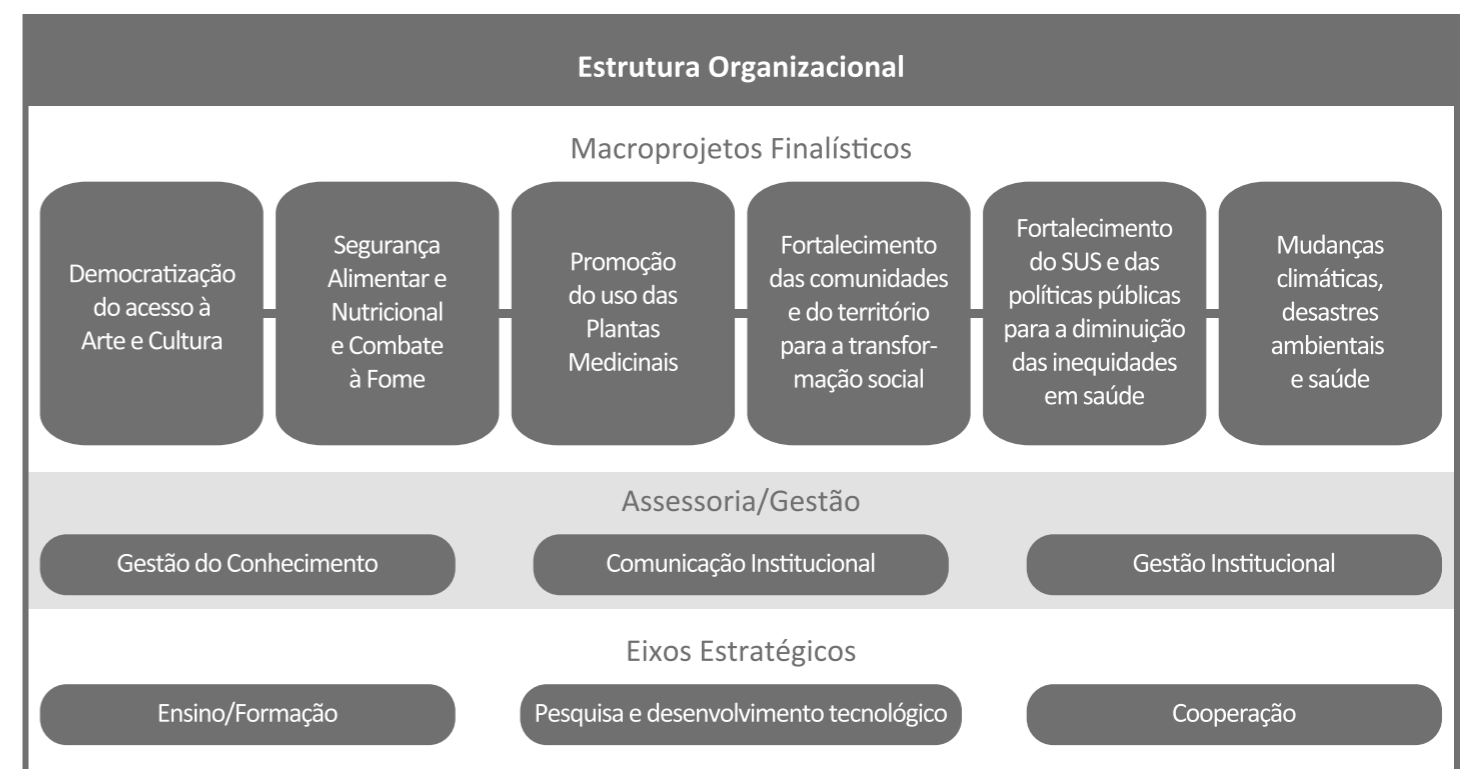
Estrutura Organizacional

Macroprojetos Finalísticos

Democratização do acesso à Arte e Cultura

Segurança Alimentar e Nutricional e Combate à Fome

Promoção do uso das Plantas Medicinais

Fortalecimento das comunidades e do território para a transformação social

Fortalecimento do SUS e das políticas públicas para a diminuição das inequidades em saúde

Mudanças climáticas, desastres ambientais e saúde

Assessoria/Gestão

Gestão do Conhecimento

Comunicação Institucional

Gestão Institucional

Eixos Estratégicos

Ensino/Formação

Pesquisa e desenvolvimento tecnológico

Cooperação